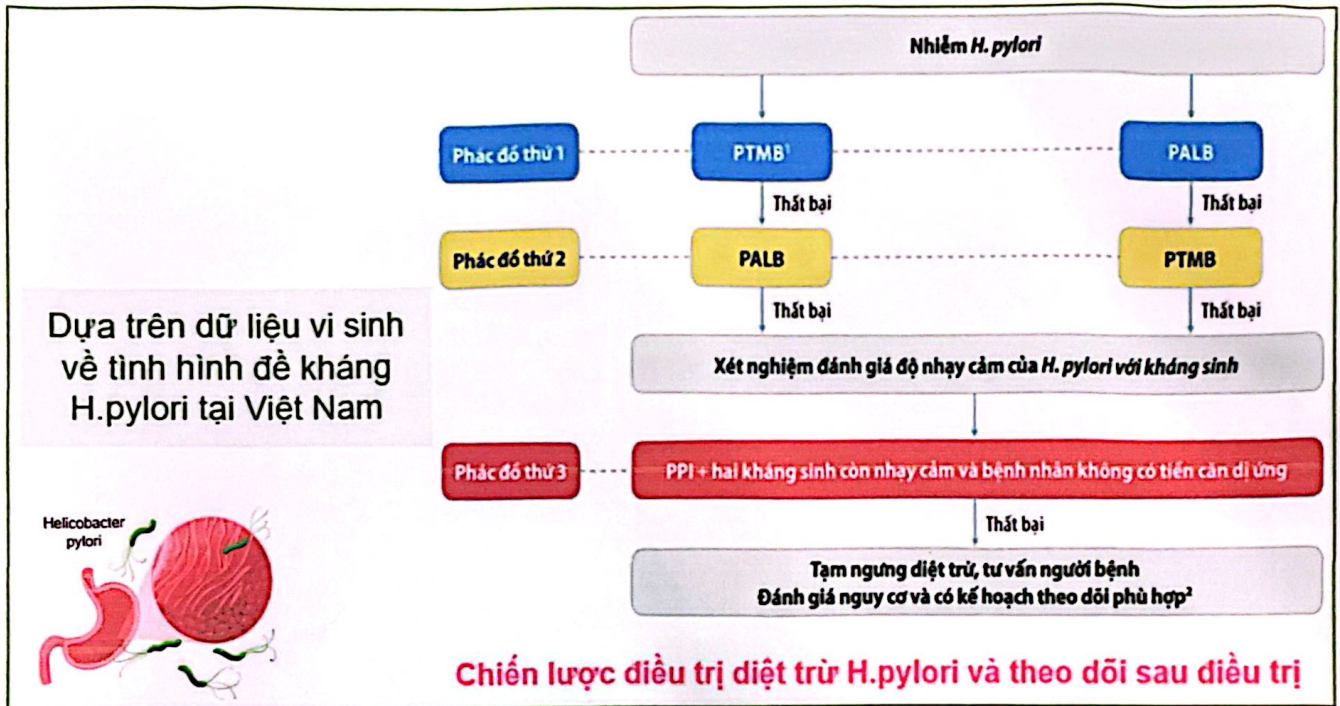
Dựa trên dữ liệu vi sinh về tình hình đề kháng H.pylori tại Việt Nam

Helicobacter pylori

Nhiễm *H. pylori*

Phác đồ thứ 1

PTMB$^1$

PALB

Thất bại

Thất bại

Phác đồ thứ 2

PALB

PTMB

Thất bại

Thất bại

Xét nghiệm đánh giá độ nhạy cảm của *H. pylori* với kháng sinh

Phác đồ thứ 3

PPI + hai kháng sinh còn nhạy cảm và bệnh nhân không có tiền căn dị ứng

Thất bại

Tạm ngưng diệt trừ, tư vấn người bệnh
Đánh giá nguy cơ và có kế hoạch theo dõi phù hợp$^2$

Chiến lược điều trị diệt trừ H.pylori và theo dõi sau điều trị